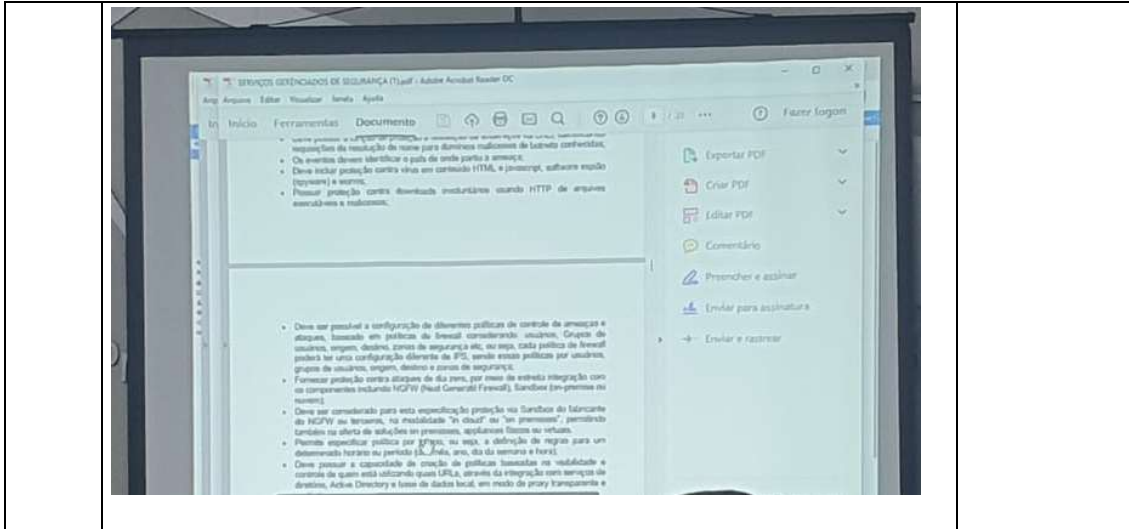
SERVIÇOS GERENCIADOS DE SEGURANÇA (1).pdf - Adobe Acrobat Reader DC

Arquivo Editar Visualizar Janela Ajuda

Início Ferramentas Documento

Fazer logon

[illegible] requisições da resolução de nome para domínios maliciosos de botnets conhecidas;

• Os eventos devem identificar o país de onde partiu a ameaça;

• Deve incluir proteção contra vírus em conteúdo HTML e javascript, software espião (spyware) e worms;

• Possuir proteção contra downloads involuntários usando HTTP de arquivos executáveis e maliciosos;

Exportar PDF

Criar PDF

Editar PDF

Comentário

Preencher e assinar

Enviar para assinatura

Enviar e rastrear

• Deve ser possível a configuração de diferentes políticas de controle de ameaças e ataques, baseado em políticas do firewall considerando usuários, Grupos de usuários, origem, destino, zonas de segurança etc, ou seja, cada política de firewall poderá ter uma configuração diferente de IPS, sendo essas políticas por usuários, grupos de usuários, origem, destino e zonas de segurança;

• Fornecer proteção contra ataques de dia zero, por meio de estreita integração com os componentes incluindo NGFW (Next Generatil Firewall), Sandbox (on-premise ou nuvem);

• Deve ser considerado para esta especificação proteção via Sandbox do fabricante do NGFW ou terceiros, na modalidade "in cloud" ou "on premises", permitindo também na oferta de soluções em premisses, appliances físicos ou virtuais.

• Permite especificar política por tempo, ou seja, a definição de regras para um determinado horário ou período (dia, mês, ano, dia da semana e hora);

• Deve possuir a capacidade de criação de políticas baseadas na visibilidade e controle de quem está utilizando quais URLs, através da integração com serviços de diretório, Active Directory e base de dados local, em modo de proxy transparente e